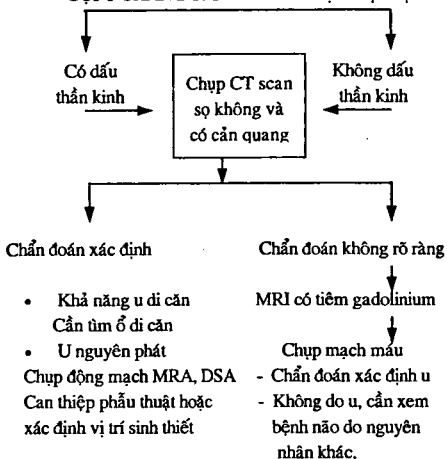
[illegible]

Có dấu thần kinh

Chụp CT scan sọ không và có cản quang

Không dấu thần kinh

Chẩn đoán xác định

• Khả năng u di căn
Cần tìm ổ di căn
• U nguyên phát
Chụp động mạch MRA, DSA
Can thiệp phẫu thuật hoặc xác định vị trí sinh thiết

Chẩn đoán không rõ ràng

MRI có tiêm gadolinium

Chụp mạch máu
- Chẩn đoán xác định u
- Không do u, cần xem bệnh não do nguyên nhân khác.